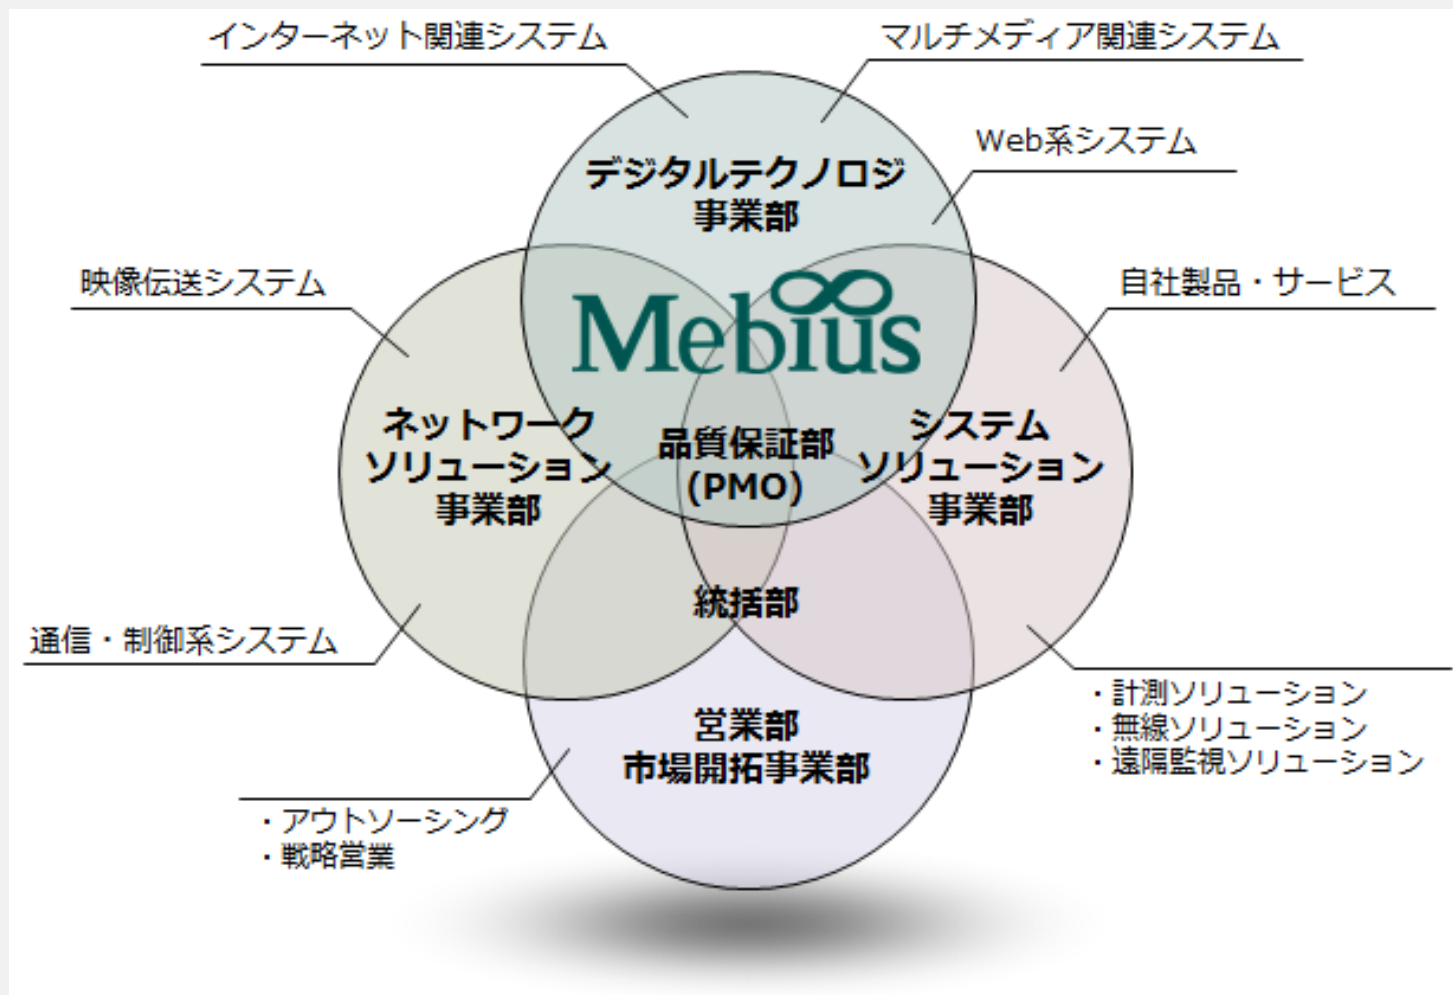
インターネット関連システム

マルチメディア関連システム

Web系システム

デジタルテクノロジ事業部

Mebius

映像伝送システム

自社製品・サービス

ネットワークソリューション事業部

品質保証部(PMO)

システムソリューション事業部

統括部

通信・制御系システム

・計測ソリューション
・無線ソリューション
・遠隔監視ソリューション

営業部
市場開拓事業部

・アウトソーシング
・戦略営業